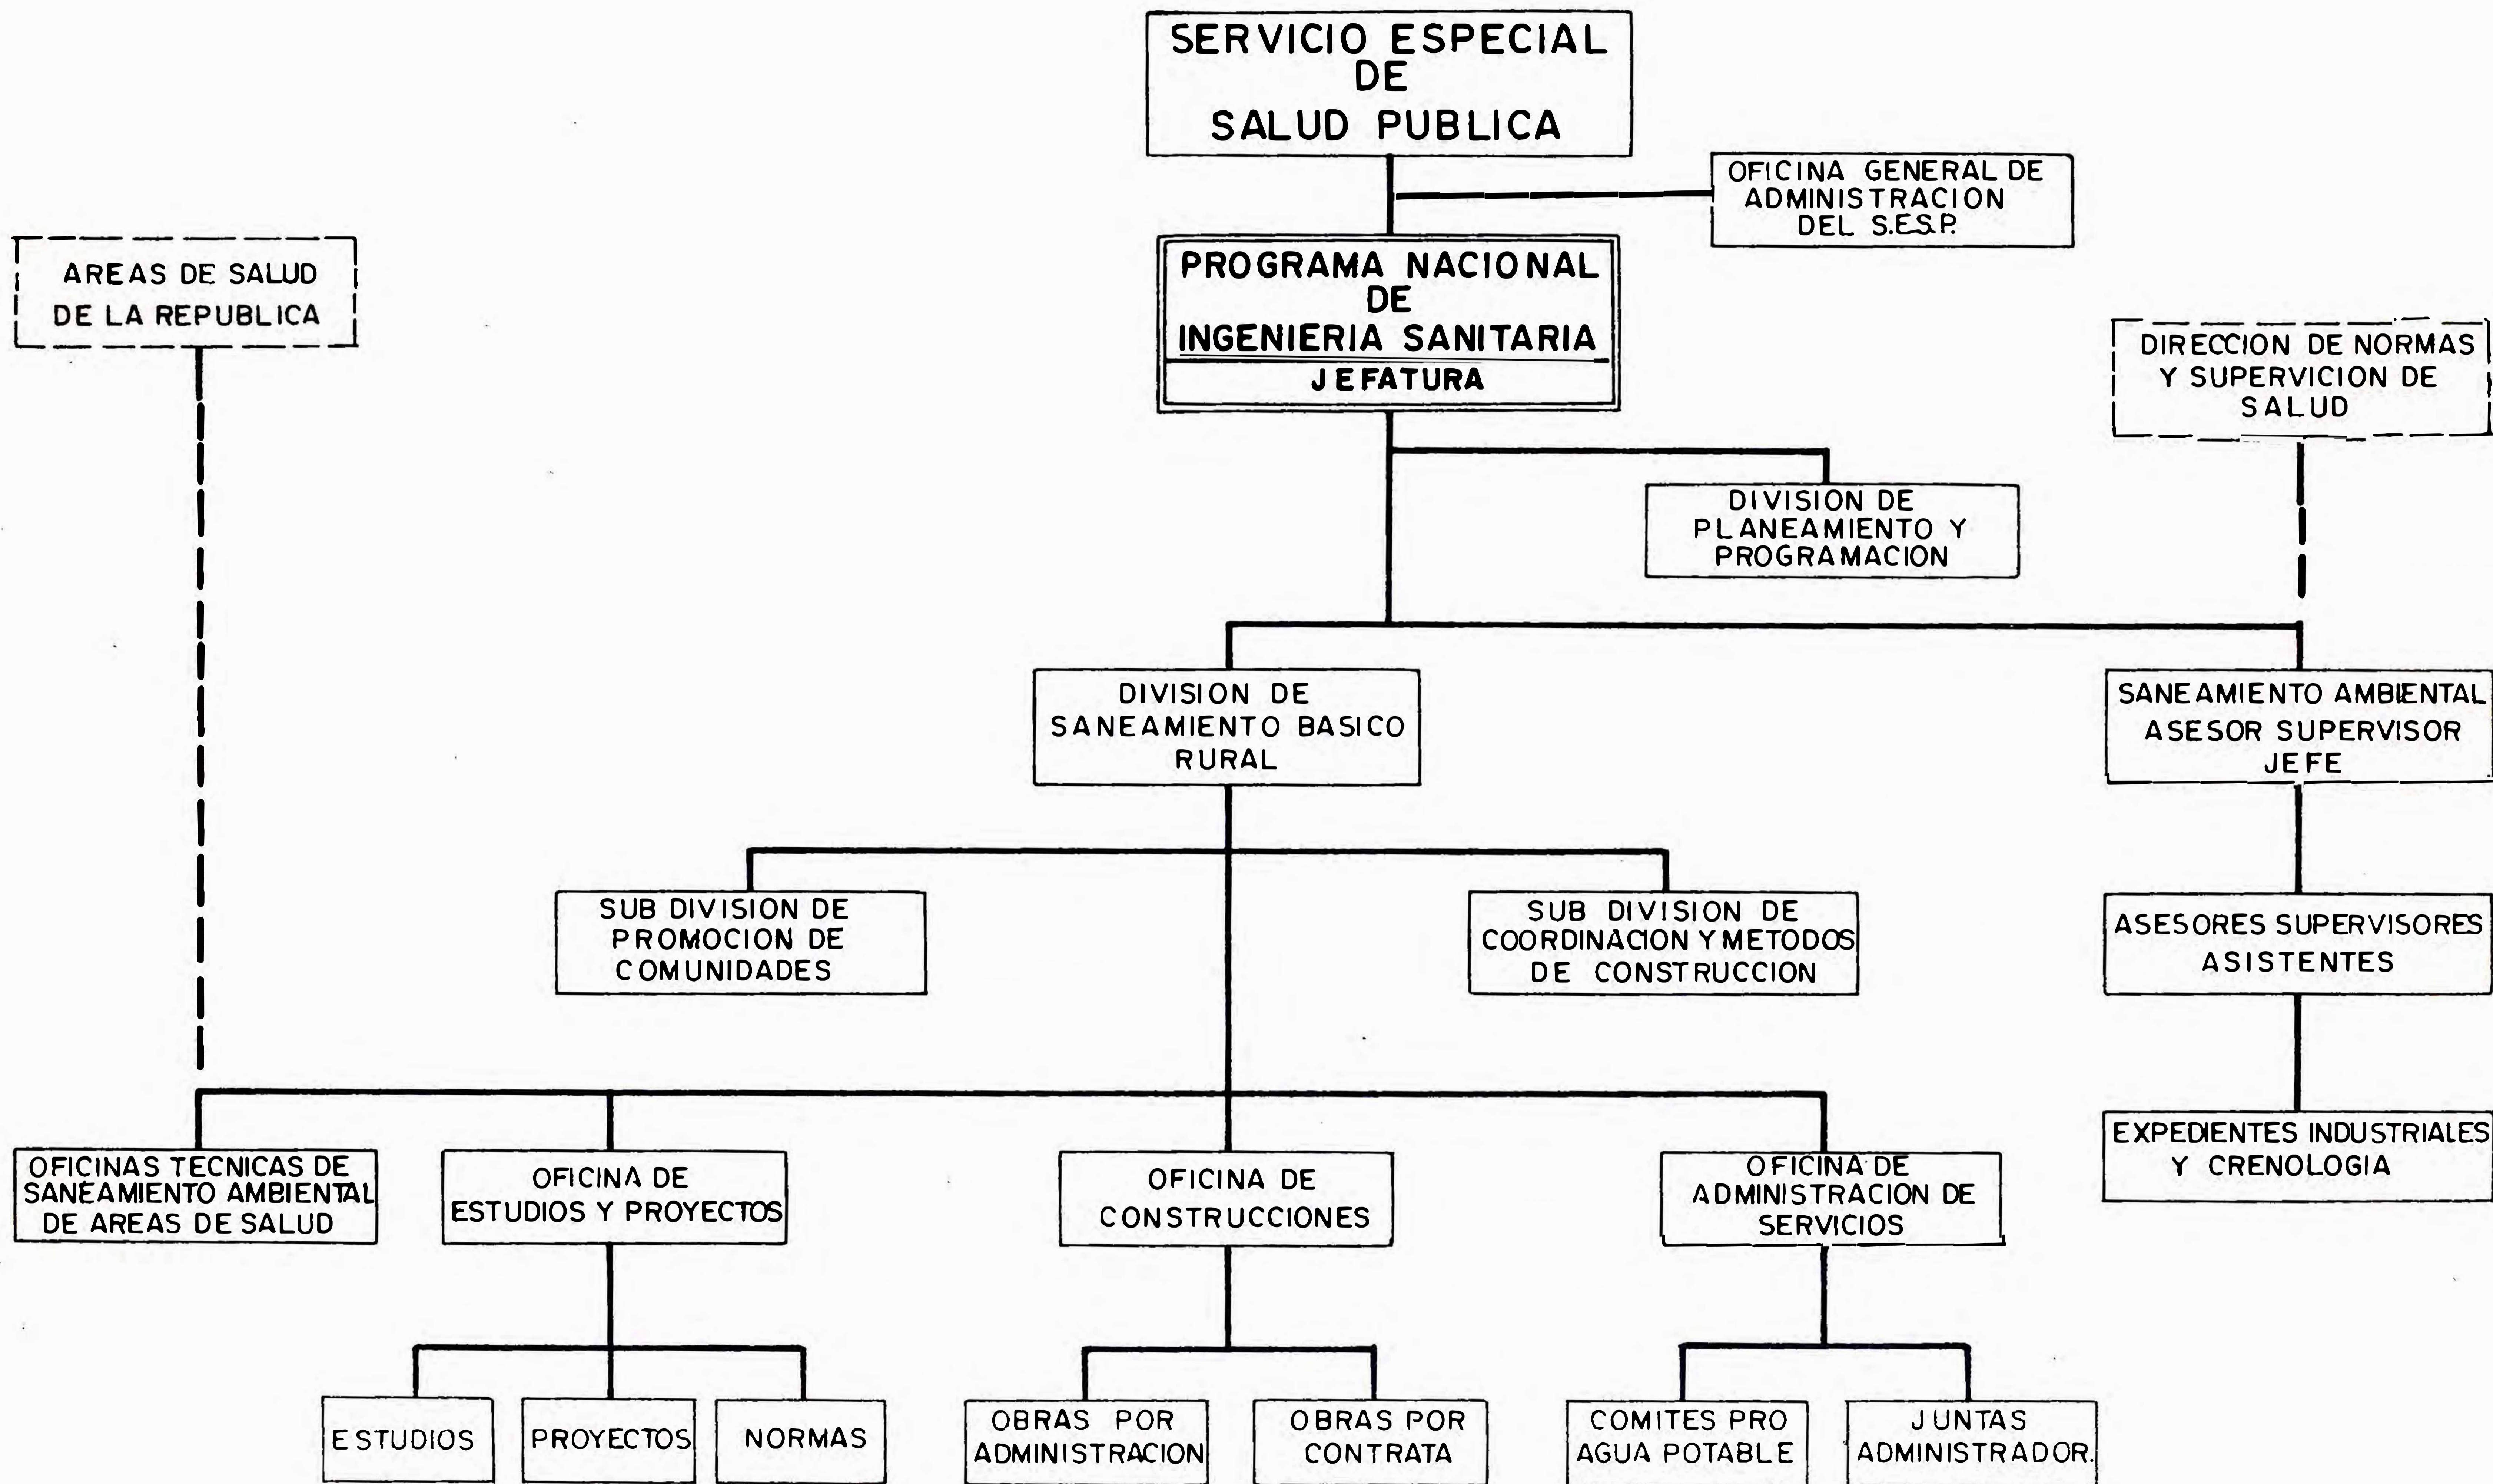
SERVICIO ESPECIAL DE SALUD PUBLICA

OFICINA GENERAL DE ADMINISTRACION DEL S.E.S.P.

AREAS DE SALUD DE LA REPUBLICA

PROGRAMA NACIONAL DE INGENIERIA SANITARIA

JEFATURA

DIRECCION DE NORMAS Y SUPERVICION DE SALUD

DIVISION DE PLANEAMIENTO Y PROGRAMACION

DIVISION DE SANEAMIENTO BASICO RURAL

SANEAMIENTO AMBIENTAL ASESOR SUPERVISOR JEFE

SUB DIVISION DE PROMOCION DE COMUNIDADES

SUB DIVISION DE COORDINACION Y METODOS DE CONSTRUCCION

ASESORES SUPERVISORES ASISTENTES

EXPEDIENTES INDUSTRIALES Y CRENOLOGIA

OFICINAS TECNICAS DE SANEAMIENTO AMBIENTAL DE AREAS DE SALUD

OFICINA DE ESTUDIOS Y PROYECTOS

OFICINA DE CONSTRUCCIONES

OFICINA DE ADMINISTRACION DE SERVICIOS

ESTUDIOS

PROYECTOS

NORMAS

OBRAS POR ADMINISTRACION

OBRAS POR CONTRATA

COMITES PRO AGUA POTABLE

JUNTAS ADMINISTRADOR.